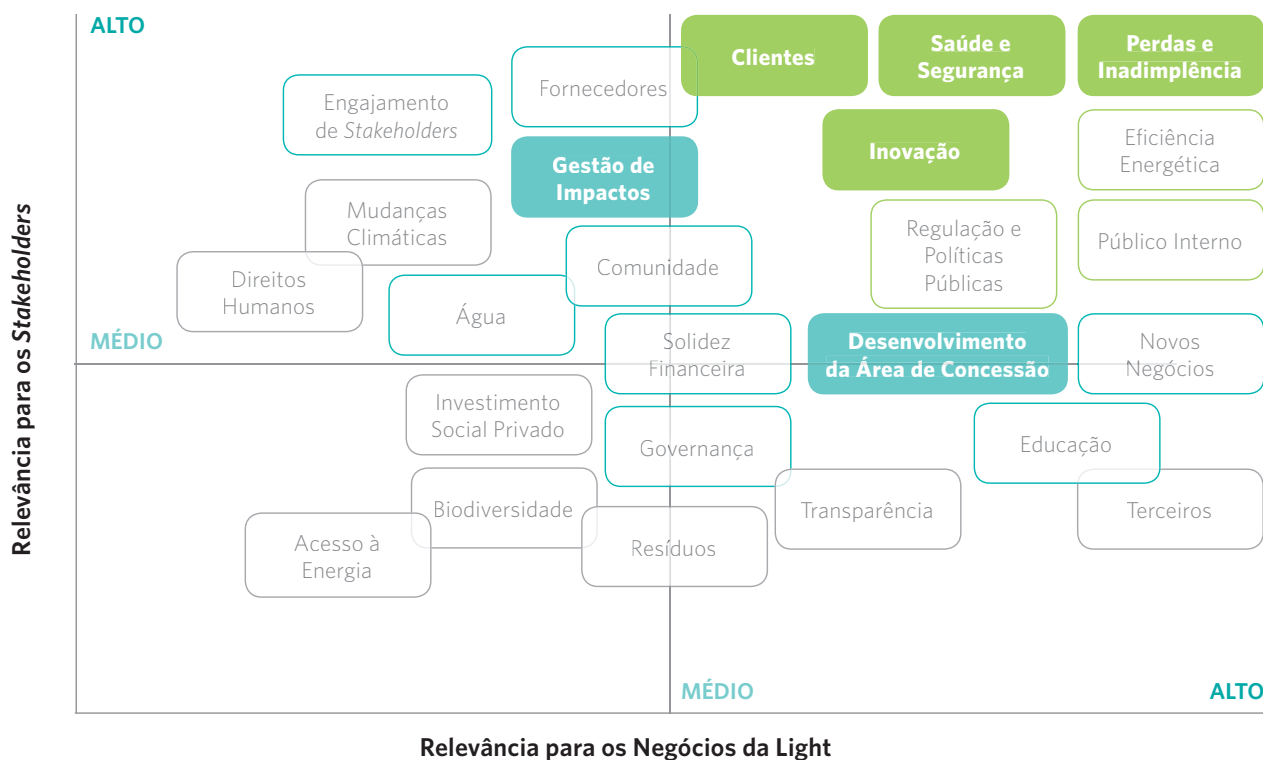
ALTO

Fornecedores

Clientes

Saúde e Segurança

Perdas e Inadimplência

Engajamento de *Stakeholders*

Gestão de Impactos

Inovação

Eficiência Energética

Mudanças Climáticas

Regulação e Políticas Públicas

Público Interno

Direitos Humanos

Comunidade

Água

MÉDIO

Solidez Financeira

Desenvolvimento da Área de Concessão

Novos Negócios

Investimento Social Privado

Governança

Educação

Biodiversidade

Transparência

Terceiros

Acesso à Energia

Resíduos

MÉDIO

ALTO

Relevância para os *Stakeholders*

Relevância para os Negócios da Light